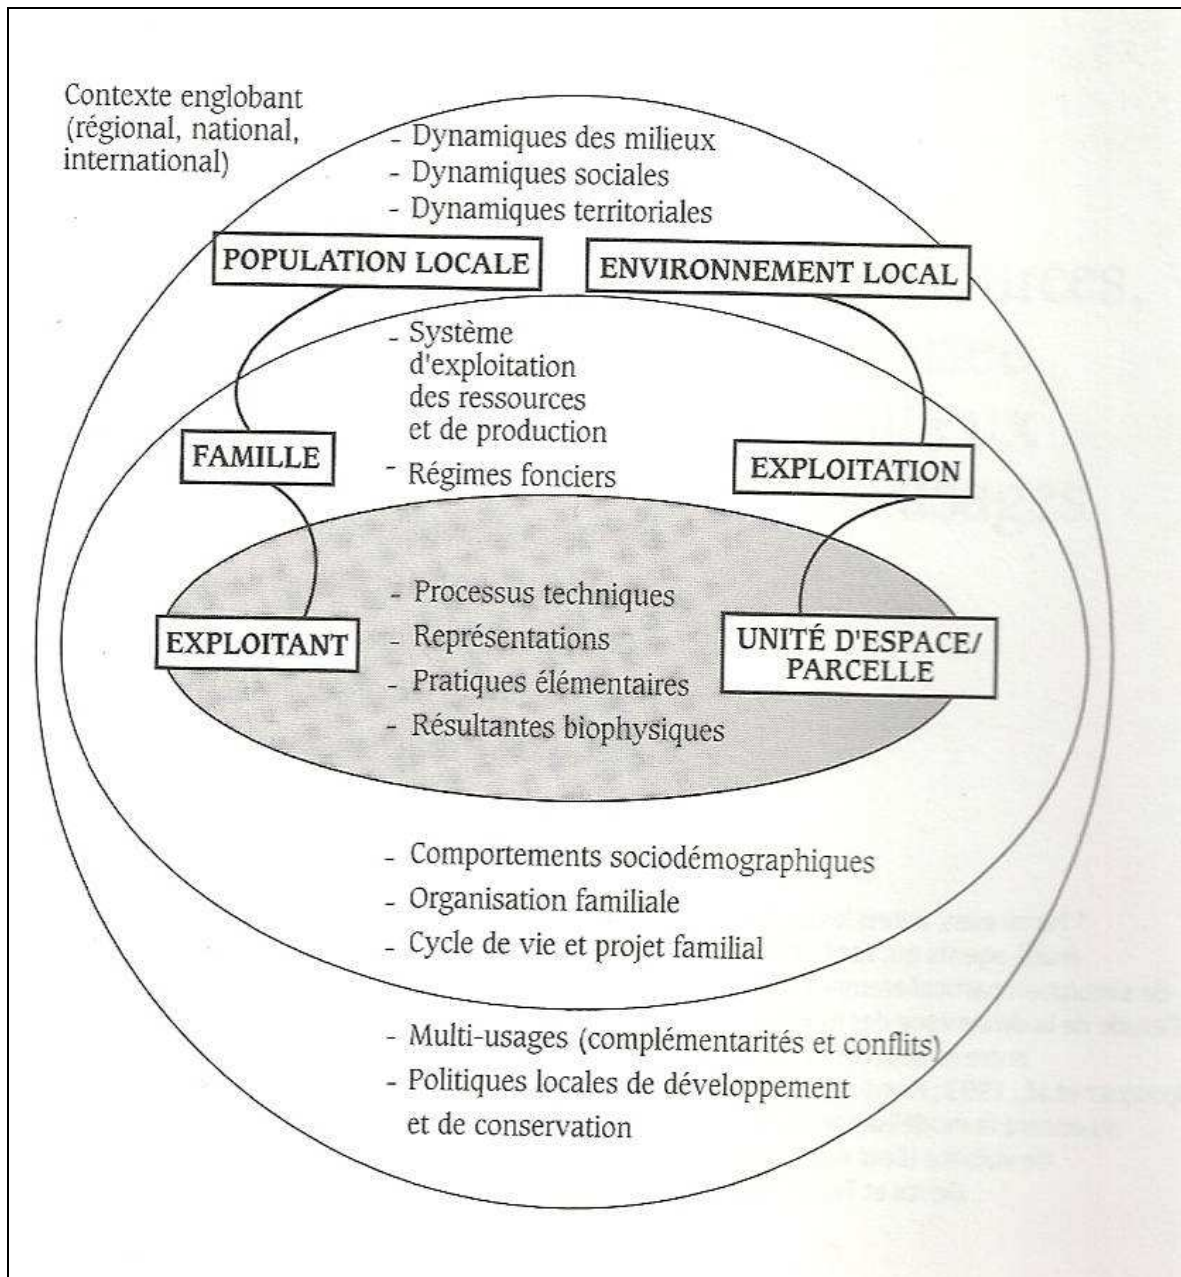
Contexte englobant (régional, national, international)

- Dynamiques des milieux
- Dynamiques sociales
- Dynamiques territoriales

POPULATION LOCALE

ENVIRONNEMENT LOCAL

- Système d'exploitation des ressources et de production
- Régimes fonciers

FAMILLE

EXPLOITATION

- Processus techniques
- Représentations
- Pratiques élémentaires
- Résultantes biophysiques

EXPLOITANT

UNITÉ D'ESPACE/ PARCELLE

- Comportements sociodémographiques
- Organisation familiale
- Cycle de vie et projet familial

- Multi-usages (complémentarités et conflits)
- Politiques locales de développement et de conservation